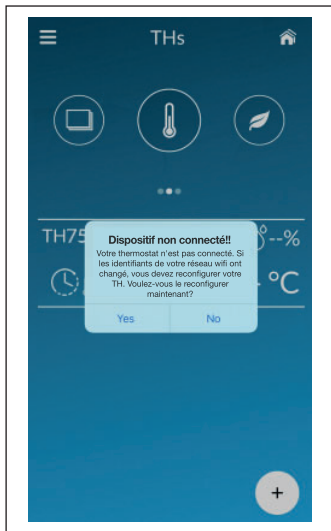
THs

TH75 --%

°C

Dispositif non connecté!!

Votre thermostat n'est pas connecté. Si les identifiants de votre réseau wifi ont changé, vous devez reconfigurer votre TH. Voulez-vous le reconfigurer maintenant?

Yes No

+